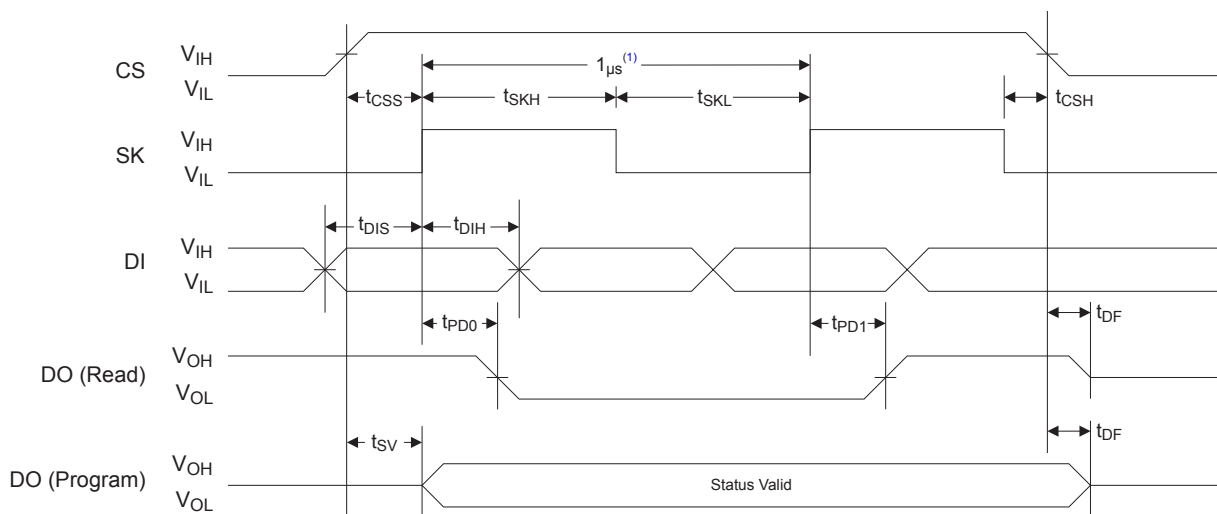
CS $V_{IH}$ $V_{IL}$

$1_{\mu s}^{(1)}$

$t_{CSS}$ $t_{SKH}$ $t_{SKL}$ $t_{CSH}$

SK $V_{IH}$ $V_{IL}$

$t_{DIS}$ $t_{DIH}$

DI $V_{IH}$ $V_{IL}$

$t_{PD0}$ $t_{PD1}$ $t_{DF}$

DO (Read) $V_{OH}$ $V_{OL}$

$t_{SV}$ $t_{DF}$

DO (Program) $V_{OH}$ $V_{OL}$

Status Valid